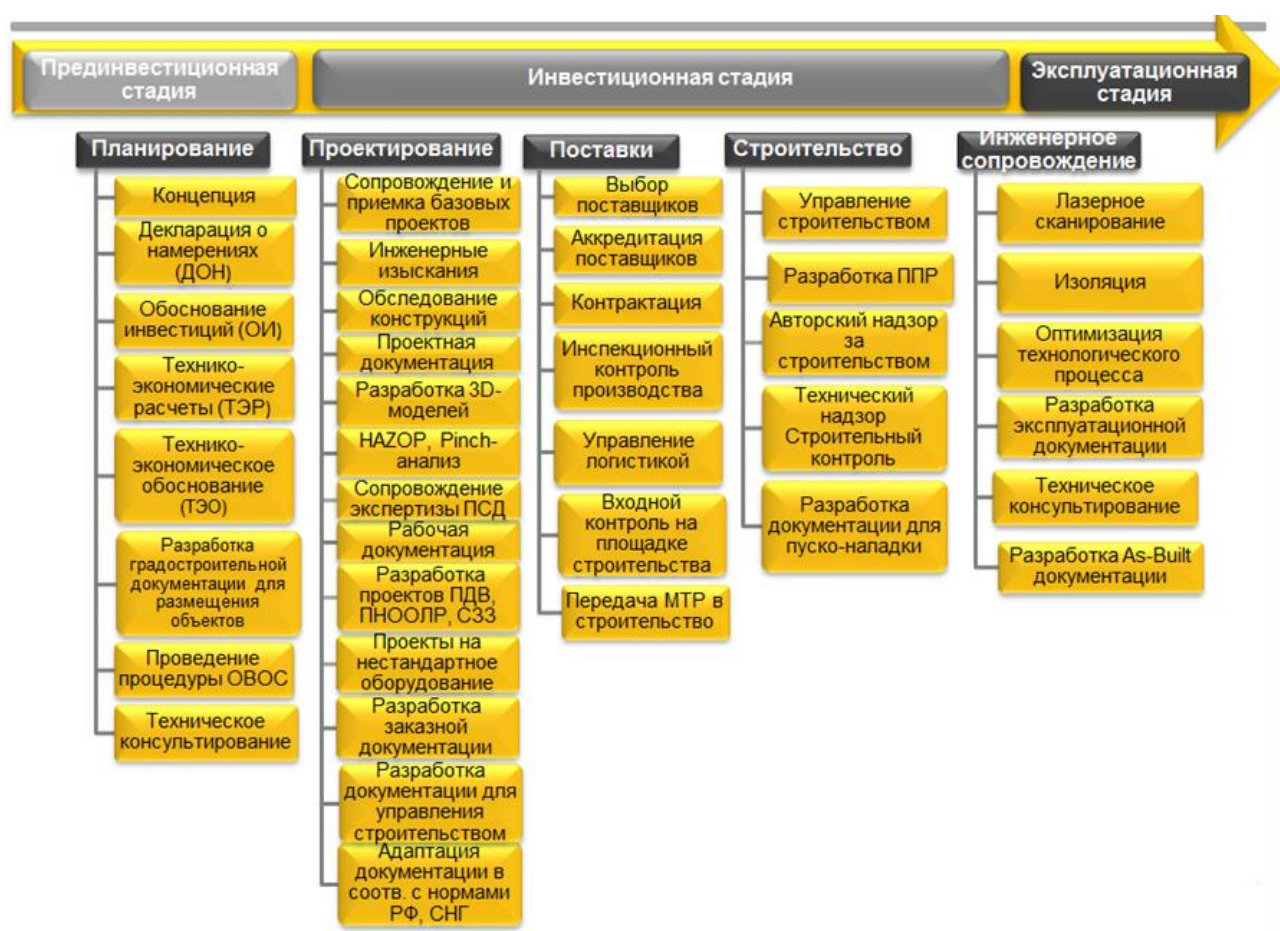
Прединвестиционная стадия

Инвестиционная стадия

Эксплуатационная стадия

Планирование

Концепция

Декларация о намерениях (ДОН)

Обоснование инвестиций (ОИ)

Технико-экономические расчеты (ТЭР)

Технико-экономическое обоснование (ТЭО)

Разработка градостроительной документации для размещения объектов

Проведение процедуры ОВОС

Техническое консультирование

Проектирование

Сопровождение и приемка базовых проектов

Инженерные изыскания

Обследование конструкций

Проектная документация

Разработка 3D-моделей

HAZOP, Pinch-анализ

Сопровождение экспертизы ПСД

Рабочая документация

Разработка проектов ПДВ, ПНООЛР, СЗЗ

Проекты на нестандартное оборудование

Разработка заказной документации

Разработка документации для управления строительством

Адаптация документации в соотв. с нормами РФ, СНГ

Поставки

Выбор поставщиков

Аккредитация поставщиков

Контрактация

Инспекционный контроль производства

Управление логистикой

Входной контроль на площадке строительства

Передача МТР в строительство

Строительство

Управление строительством

Разработка ППР

Авторский надзор за строительством

Технический надзор Строительный контроль

Разработка документации для пуско-наладки

Инженерное сопровождение

Лазерное сканирование

Изоляция

Оптимизация технологического процесса

Разработка эксплуатационной документации

Техническое консультирование

Разработка As-Built документации